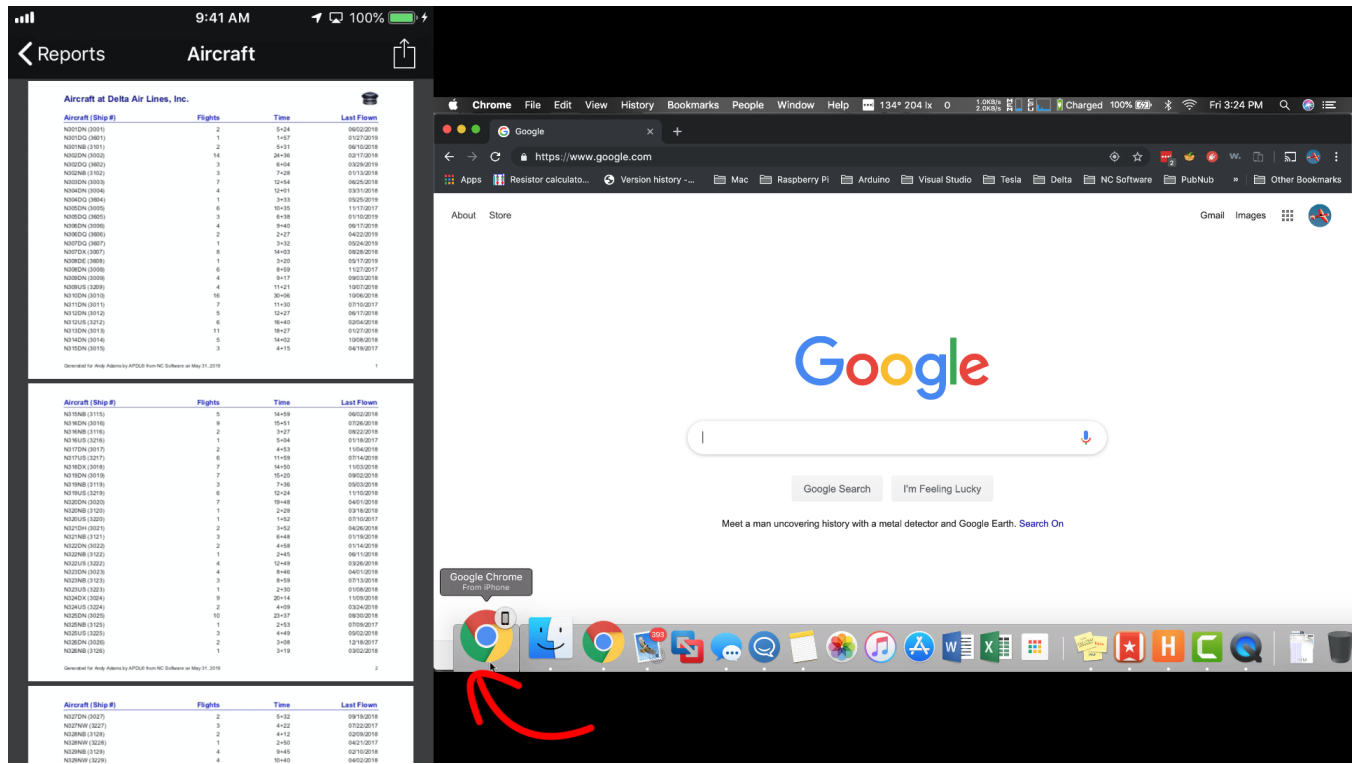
9:41 AM 100%

Reports Aircraft

Aircraft at Delta Air Lines, Inc.

| Aircraft (Ship #) | Flights | Time | Last Flown |
|---|---|---|---|
| N301DN (3001) | 2 | 5+24 | 09/02/2018 |
| N301DQ (3601) | 1 | 1+57 | 01/27/2019 |
| N301NB (3101) | 2 | 5+31 | 06/10/2018 |
| N302DN (3002) | 14 | 24+36 | 02/17/2018 |
| N302DQ (3602) | 3 | 6+04 | 03/29/2019 |
| N302NB (3102) | 3 | 7+28 | 01/13/2018 |
| N303DN (3003) | 7 | 12+54 | 06/25/2018 |
| N304DN (3004) | 4 | 12+01 | 03/31/2018 |
| N304DQ (3604) | 1 | 3+33 | 05/25/2019 |
| N305DN (3005) | 6 | 10+35 | 11/17/2017 |
| N305DQ (3605) | 3 | 6+38 | 01/10/2019 |
| N306DN (3006) | 4 | 9+40 | 06/17/2018 |
| N306DQ (3606) | 2 | 2+27 | 04/22/2019 |
| N307DQ (3607) | 1 | 3+32 | 05/24/2019 |
| N307DX (3007) | 8 | 14+03 | 08/28/2018 |
| N308DE (3608) | 1 | 3+20 | 05/17/2019 |
| N308DN (3008) | 6 | 8+59 | 11/27/2017 |
| N309DN (3009) | 4 | 9+17 | 09/03/2018 |
| N309US (3209) | 4 | 11+21 | 10/07/2018 |
| N310DN (3010) | 16 | 30+06 | 10/06/2018 |
| N311DN (3011) | 7 | 11+30 | 07/10/2017 |
| N312DN (3012) | 5 | 12+27 | 06/17/2018 |
| N312US (3212) | 6 | 16+40 | 02/04/2018 |
| N313DN (3013) | 11 | 18+27 | 01/27/2018 |
| N314DN (3014) | 5 | 14+02 | 10/08/2018 |
| N315DN (3015) | 3 | 4+15 | 04/19/2017 |

Generated for Andy Adams by APDL® from NC Software on May 31, 2019 1

| Aircraft (Ship #) | Flights | Time | Last Flown |
|---|---|---|---|
| N315NB (3115) | 5 | 14+59 | 09/02/2018 |
| N316DN (3016) | 9 | 15+51 | 07/26/2018 |
| N316NB (3116) | 2 | 3+27 | 08/22/2018 |
| N316US (3216) | 1 | 5+04 | 01/18/2017 |
| N317DN (3017) | 2 | 4+53 | 11/04/2018 |
| N317US (3217) | 6 | 11+59 | 07/14/2018 |
| N318DX (3018) | 7 | 14+50 | 11/03/2018 |
| N319DN (3019) | 7 | 15+20 | 09/02/2018 |
| N319NB (3119) | 3 | 7+36 | 05/03/2018 |
| N319US (3219) | 6 | 12+24 | 11/10/2018 |
| N320DN (3020) | 7 | 19+48 | 04/01/2018 |
| N320NB (3120) | 1 | 2+28 | 03/18/2018 |
| N320US (3220) | 1 | 1+52 | 07/10/2017 |
| N321DH (3021) | 2 | 3+52 | 04/26/2018 |
| N321NB (3121) | 3 | 6+48 | 01/19/2018 |
| N322DN (3022) | 2 | 4+58 | 01/14/2018 |
| N322NB (3122) | 1 | 2+45 | 06/11/2018 |
| N322US (3222) | 4 | 12+49 | 03/26/2018 |
| N323DN (3023) | 4 | 8+46 | 04/01/2018 |
| N323NB (3123) | 3 | 8+59 | 07/13/2018 |
| N323US (3223) | 1 | 2+30 | 01/08/2018 |
| N324DX (3024) | 9 | 20+14 | 11/09/2018 |
| N324US (3224) | 2 | 4+09 | 03/24/2018 |
| N325DN (3025) | 10 | 23+37 | 09/30/2018 |
| N325NB (3125) | 1 | 2+53 | 07/09/2017 |
| N325US (3225) | 3 | 4+49 | 05/02/2018 |
| N326DN (3026) | 2 | 3+08 | 12/18/2017 |
| N326NB (3126) | 1 | 3+19 | 03/02/2018 |

Generated for Andy Adams by APDL® from NC Software on May 31, 2019 2

| Aircraft (Ship #) | Flights | Time | Last Flown |
|---|---|---|---|
| N327DN (3027) | 2 | 5+32 | 09/19/2018 |
| N327NW (3227) | 3 | 4+22 | 07/22/2017 |
| N328NB (3128) | 2 | 4+12 | 02/09/2018 |
| N328NW (3228) | 1 | 2+50 | 04/21/2017 |
| N329NB (3129) | 4 | 9+45 | 02/10/2018 |
| N329NW (3229) | 4 | 10+40 | 04/02/2018 |

Chrome File Edit View History Bookmarks People Window Help 134° 204 lx 0 Charged 100% Fri 3:24 PM

Google

https://www.google.com

Apps Resistor calculato... Version history -... Mac Raspberry Pi Arduino Visual Studio Tesla Delta NC Software PubNub » Other Bookmarks

About Store Gmail Images

Google

Google Search I'm Feeling Lucky

Meet a man uncovering history with a metal detector and Google Earth. Search On

Google Chrome
From iPhone

393